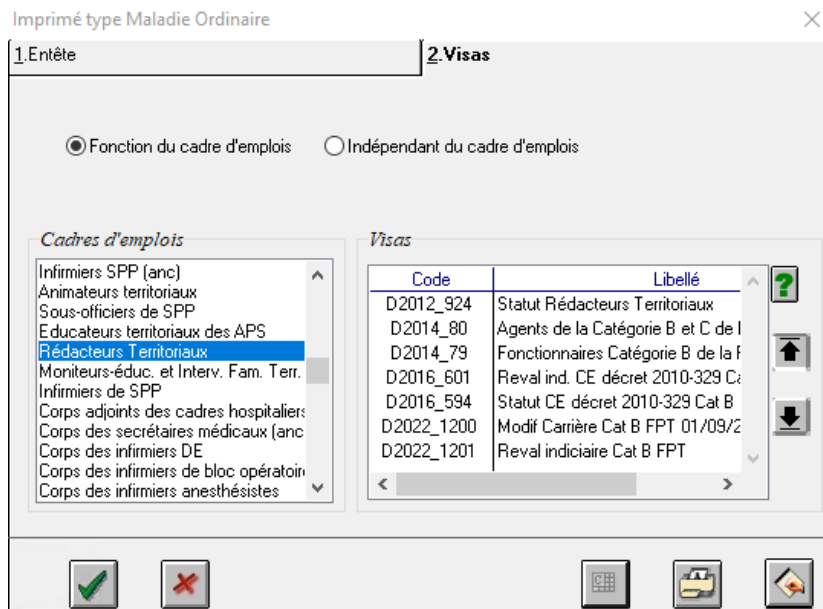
Imprimé type Maladie Ordinaire

1.Entête

2.Visas

Fonction du cadre d'emplois

Indépendant du cadre d'emplois

Cadres d'emplois

Infirmiers SPP (anc)
Animateurs territoriaux
Sous-officiers de SPP
Educateurs territoriaux des APS
Rédacteurs Territoriaux
Moniteurs-éduc. et Interv. Fam. Terr.
Infirmiers de SPP
Corps adjoints des cadres hospitaliers
Corps des secrétaires médicaux (anc
Corps des infirmiers DE
Corps des infirmiers de bloc opératoir
Corps des infirmiers anesthésistes

Visas

| Code | Libellé |
|---|---|
| D2012_924 | Statut Rédacteurs Territoriaux |
| D2014_80 | Agents de la Catégorie B et C de l |
| D2014_79 | Fonctionnaires Catégorie B de la F |
| D2016_601 | Reval ind. CE décret 2010-329 Ca |
| D2016_594 | Statut CE décret 2010-329 Cat B |
| D2022_1200 | Modif Carrière Cat B FPT 01/09/2 |
| D2022_1201 | Reval indiciaire Cat B FPT |

?